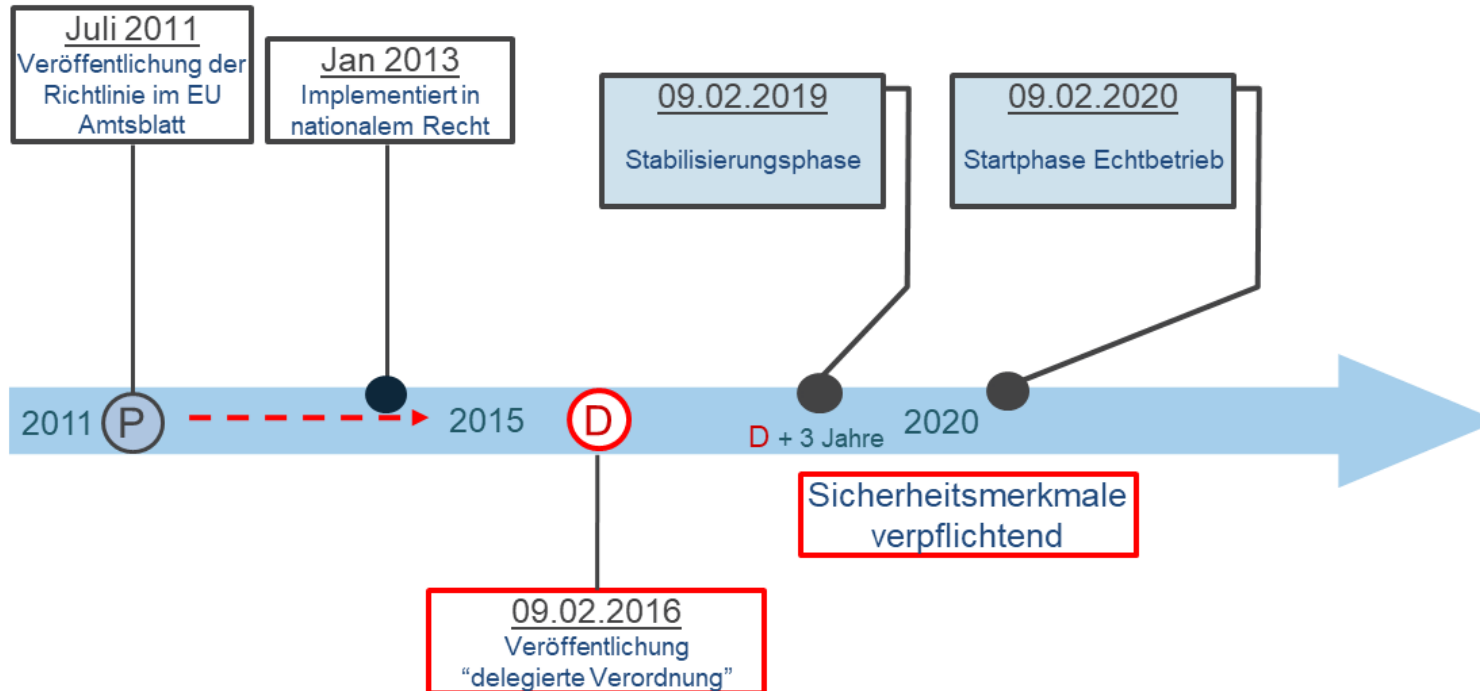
Juli 2011
Veröffentlichung der Richtlinie im EU Amtsblatt

Jan 2013
Implementiert in nationalem Recht

09.02.2019
Stabilisierungsphase

09.02.2020
Startphase Echtbetrieb

2011 P 2015 D D + 3 Jahre 2020

Sicherheitsmerkmale verpflichtend

09.02.2016
Veröffentlichung
“delegierte Verordnung”